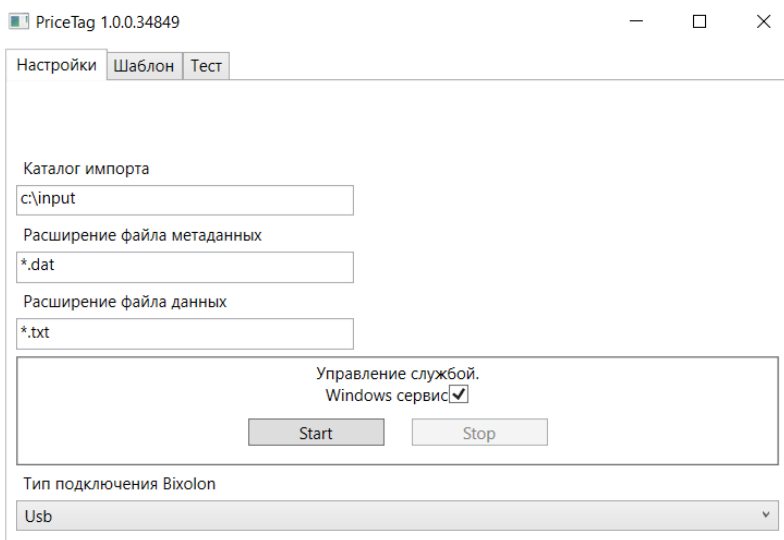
PriceTag 1.0.0.34849

Настройки Шаблон Тест

Каталог импорта

c:\input

Расширение файла метаданных

*.dat

Расширение файла данных

*.txt

Управление службой.

Windows сервис

Start Stop

Тип подключения Bixolon

Usb